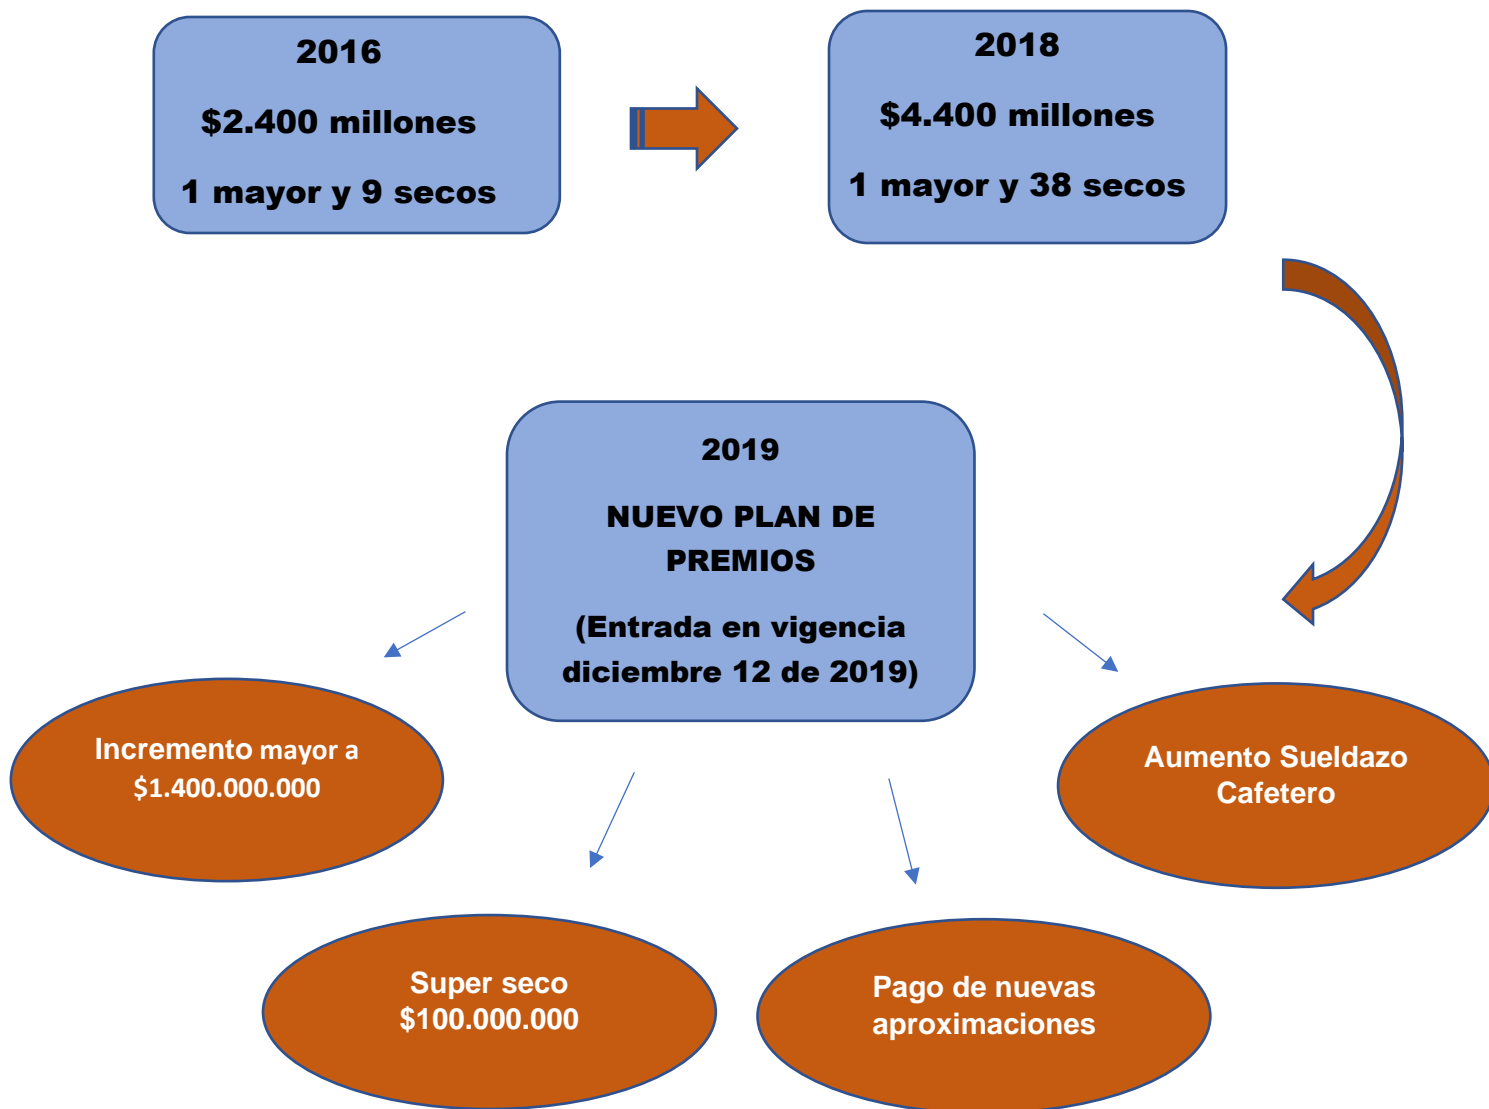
2016

$2.400 millones

1 mayor y 9 secos

2018

$4.400 millones

1 mayor y 38 secos

2019

NUEVO PLAN DE PREMIOS

(Entrada en vigencia diciembre 12 de 2019)

Incremento mayor a $1.400.000.000

Aumento Sueldazo Cafetero

Super seco $100.000.000

Pago de nuevas aproximaciones